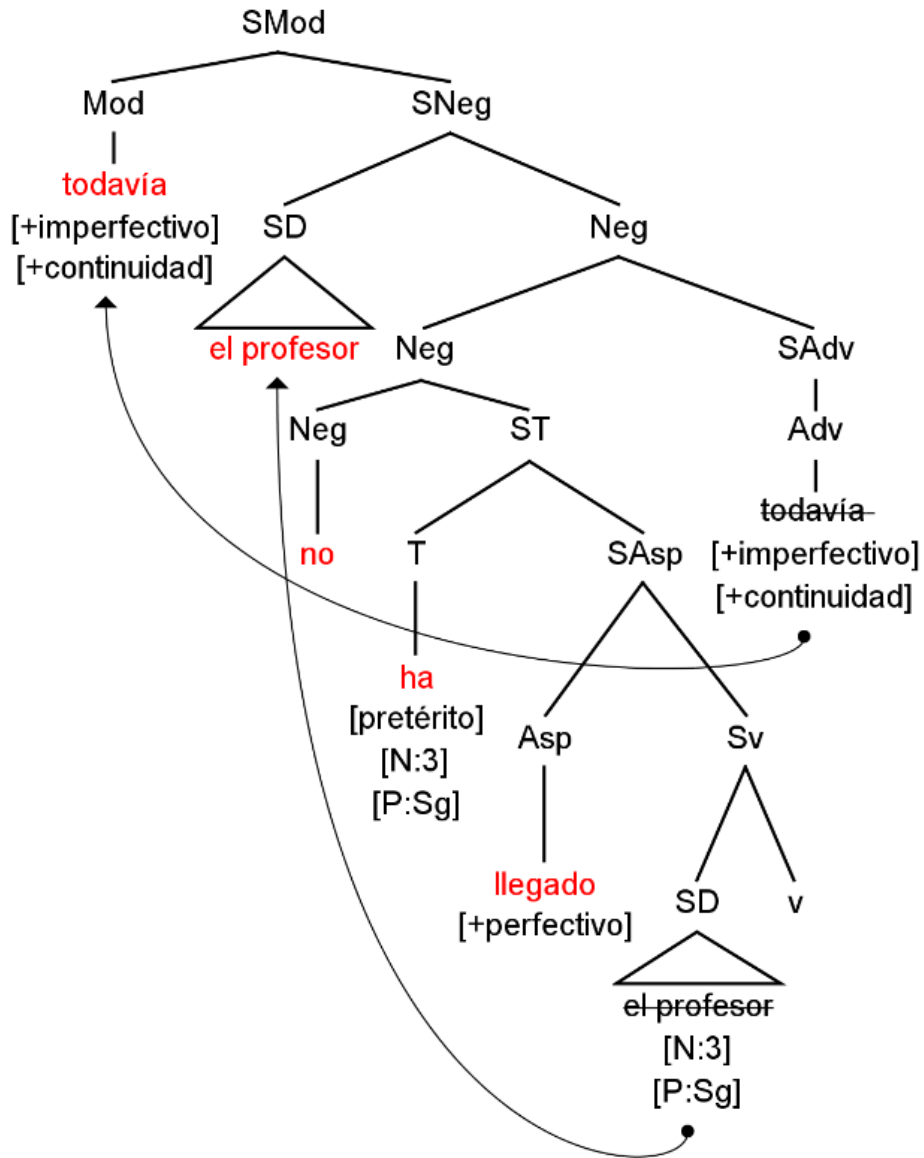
SMod

Mod

todavía
[+imperfectivo]
[+continuidad]

SNeg

SD

el profesor

Neg

Neg

Neg

no

ST

T

ha
[pretérito]
[N:3]
[P:Sg]

SAsp

Asp

llegado
[+perfectivo]

Sv

SD

el profesor
[N:3]
[P:Sg]

v

SAdv

Adv

todavía
[+imperfectivo]
[+continuidad]